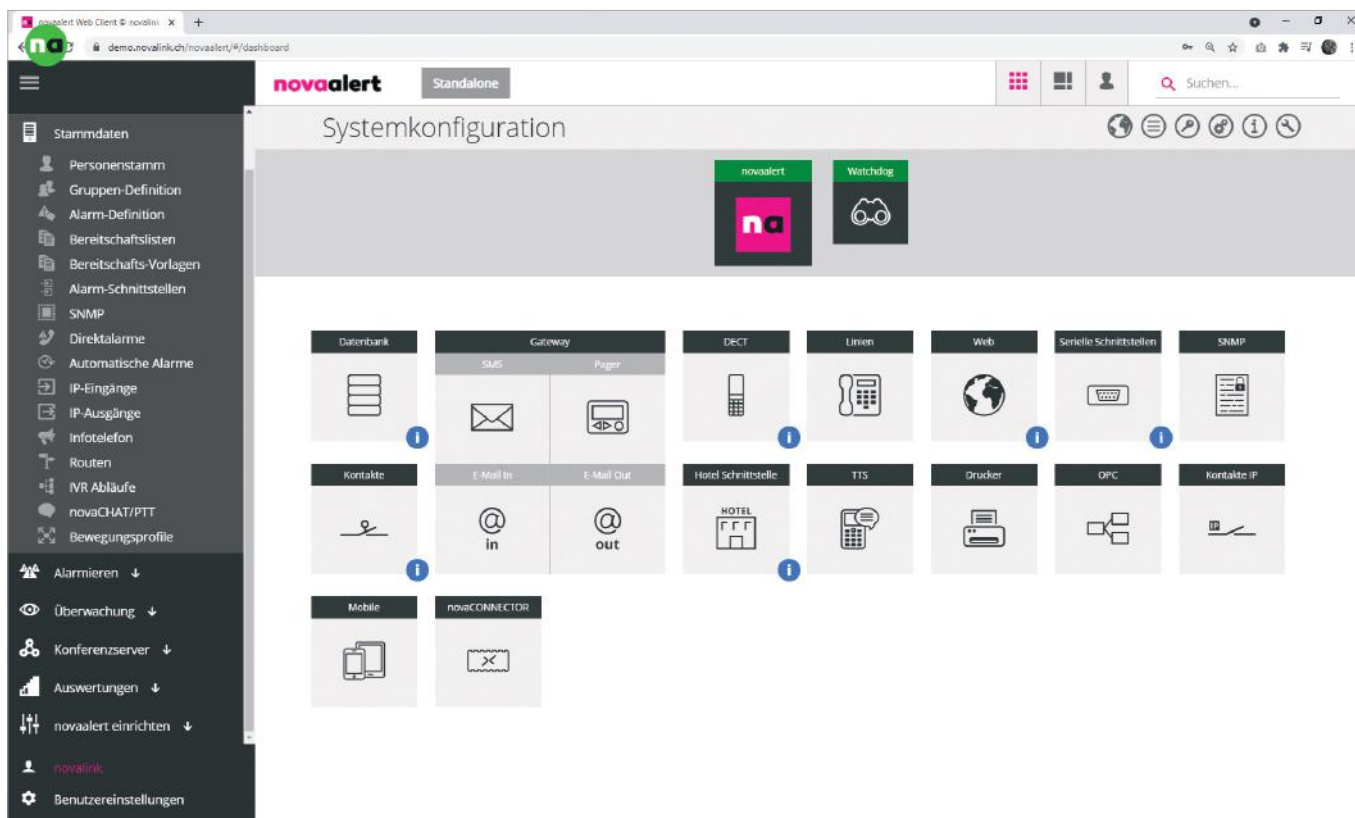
novaalert Web Client © novalink ×

demo.novalink.ch/novaalert/#/dashboard

novaalert Standalone

Suchen...

Stammdaten
Personenstamm
Gruppen-Definition
Alarm-Definition
Bereitschaftslisten
Bereitschafts-Vorlagen
Alarm-Schnittstellen
SNMP
Direktalarme
Automatische Alarme
IP-Eingänge
IP-Ausgänge
Infotelefon
Routen
IVR Abläufe
novaCHAT/PTT
Bewegungsprofile
Alarmieren
Überwachung
Konferenzserver
Auswertungen
novaalert einrichten
novalink
Benutzereinstellungen

Systemkonfiguration

novaalert
na
Watchdog

Datenbank
Gateway
SMS
Pager
DECT
Linien
Web
Serielle Schnittstellen
SNMP
Kontakte
E-Mail In
@ in
E-Mail Out
@ out
Hotel Schnittstelle
HOTEL
TTS
Drucker
OPC
Kontakte IP
IP
Mobile
novaCONNECTOR